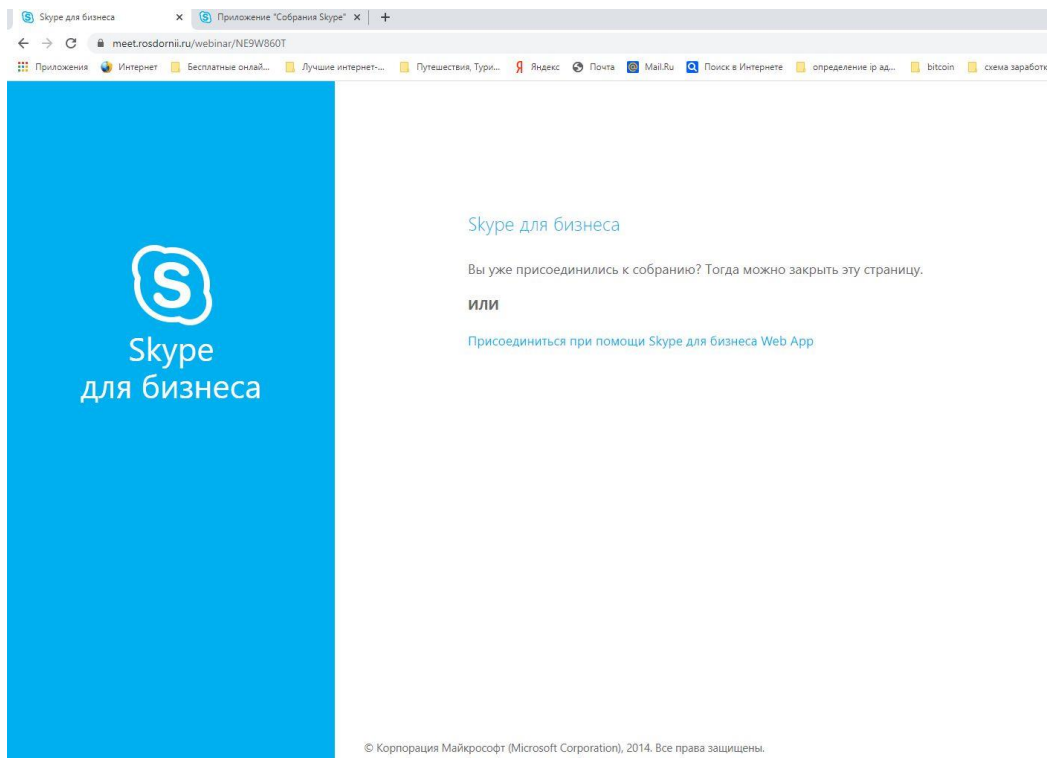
Skype для бизнеса ×
Приложение "Собрания Skype" ×
+

meet.rosdornii.ru/webinar/NE9W860T

Приложения
Интернет
Бесплатные онлай...
Лучшие интернет-...
Путешествия, Тури...
Яндекс
Почта
Mail.Ru
Поиск в Интернете
определение ip ад...
bitcoin
схема заработк

Skype
для бизнеса

Skype для бизнеса

Вы уже присоединились к собранию? Тогда можно закрыть эту страницу.

ИЛИ

Присоединиться при помощи Skype для бизнеса Web App

© Корпорация Майкрософт (Microsoft Corporation), 2014. Все права защищены.